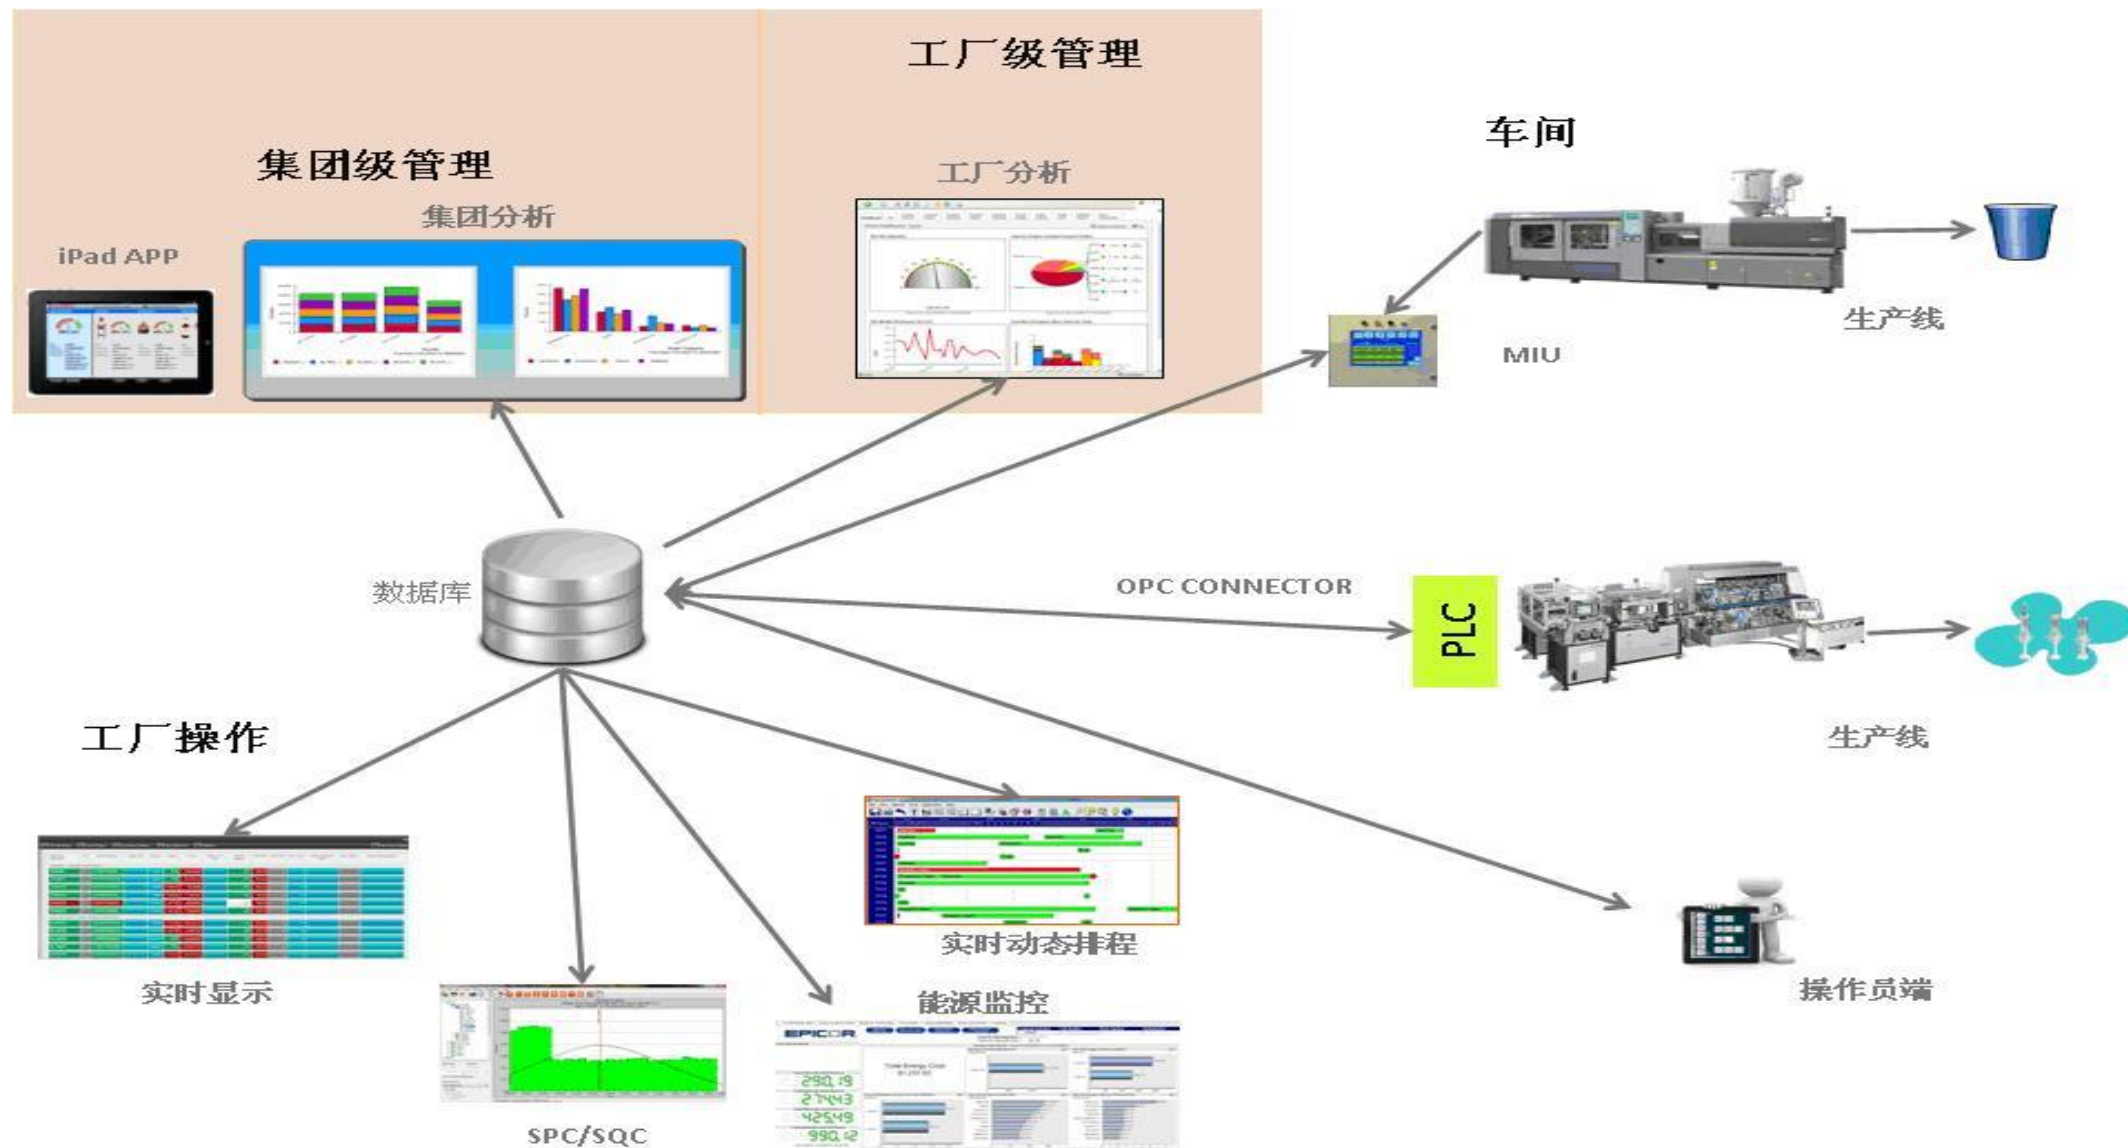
工厂级管理

集团级管理

集团分析

iPad APP

工厂分析

车间

生产线

MIU

数据库

OPC CONNECTOR

PLC

生产线

工厂操作

实时显示

SPC/SQC

能源监控

EPICOR

290.19

27443

425.49

990.12

实时动态排程

操作员端